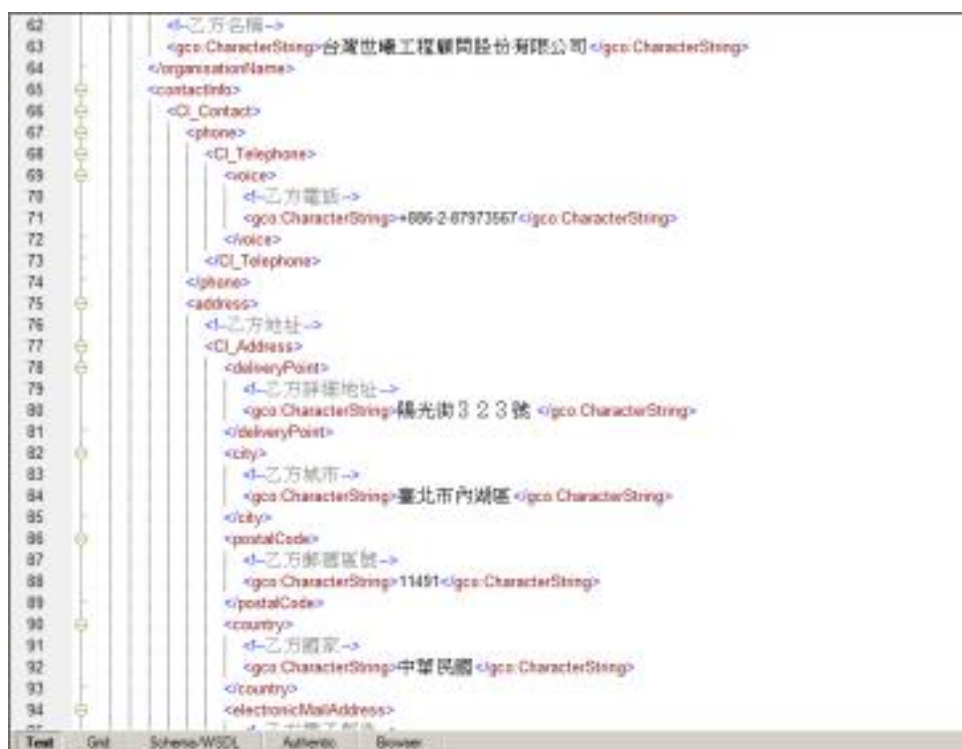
62 <!--乙方名稱-->
63 <gco:CharacterString>台灣世曦工程顧問股份有限公司</gco:CharacterString>
64 </organisationName>
65 <contactInfo>
66 <CI_Contact>
67 <phone>
68 <CI_Telephone>
69 <voice>
70 <!--乙方電話-->
71 <gco:CharacterString>+886-2-87973567</gco:CharacterString>
72 </voice>
73 </CI_Telephone>
74 </phone>
75 <address>
76 <!--乙方地址-->
77 <CI_Address>
78 <deliveryPoint>
79 <!--乙方詳細地址-->
80 <gco:CharacterString>陽光街３２３號</gco:CharacterString>
81 </deliveryPoint>
82 <city>
83 <!--乙方城市-->
84 <gco:CharacterString>臺北市內湖區</gco:CharacterString>
85 </city>
86 <postalCode>
87 <!--乙方郵遞區號-->
88 <gco:CharacterString>11491</gco:CharacterString>
89 </postalCode>
90 <country>
91 <!--乙方國家-->
92 <gco:CharacterString>中華民國</gco:CharacterString>
93 </country>
94 <electronicMailAddress>
95 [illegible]

Text Grid Schema/WSDL Authentic Browser